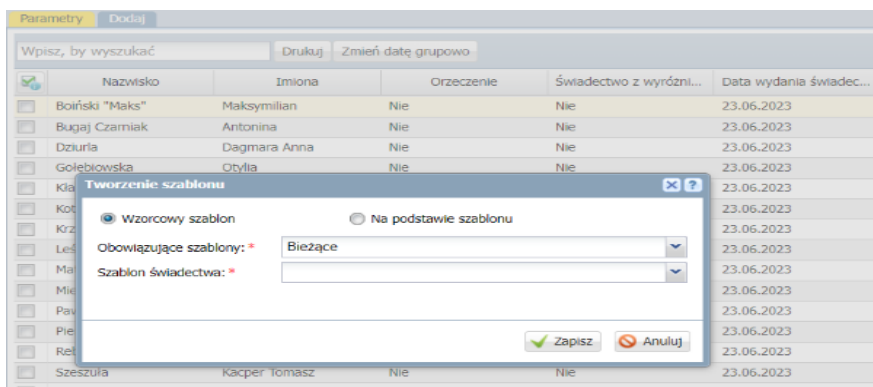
Parametry | Dodaj

Wpisz, by wyszukać | Drukuj | Zmień datę grupowo

| | Nazwisko | Imiona | Orzeczenie | Świadectwo z wyróżni... | Data wydania świadec... |
|---|---|---|---|---|---|
| | Boiński "Maks" | Maksymilian | Nie | Nie | 23.06.2023 |
| | Bugaj Czarniak | Antonina | Nie | Nie | 23.06.2023 |
| | Dziurla | Dagmara Anna | Nie | Nie | 23.06.2023 |
| | Gołębiowska | Otylia | Nie | Nie | 23.06.2023 |
| | Kla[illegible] | | | | 23.06.2023 |
| | Kot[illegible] | | | | 23.06.2023 |
| | Krz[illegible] | | | | 23.06.2023 |
| | Leś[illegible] | | | | 23.06.2023 |
| | Ma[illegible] | | | | 23.06.2023 |
| | Mie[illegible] | | | | 23.06.2023 |
| | Paw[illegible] | | | | 23.06.2023 |
| | Pie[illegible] | | | | 23.06.2023 |
| | Reb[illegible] | | | | 23.06.2023 |
| | Szeszuła | Kacper Tomasz | Nie | Nie | 23.06.2023 |

Tworzenie szablonu

Wzorcowy szablon
Na podstawie szablonu

Obowiązujące szablony: * Bieżące
Szablon świadectwa: *

Zapisz
Anuluj